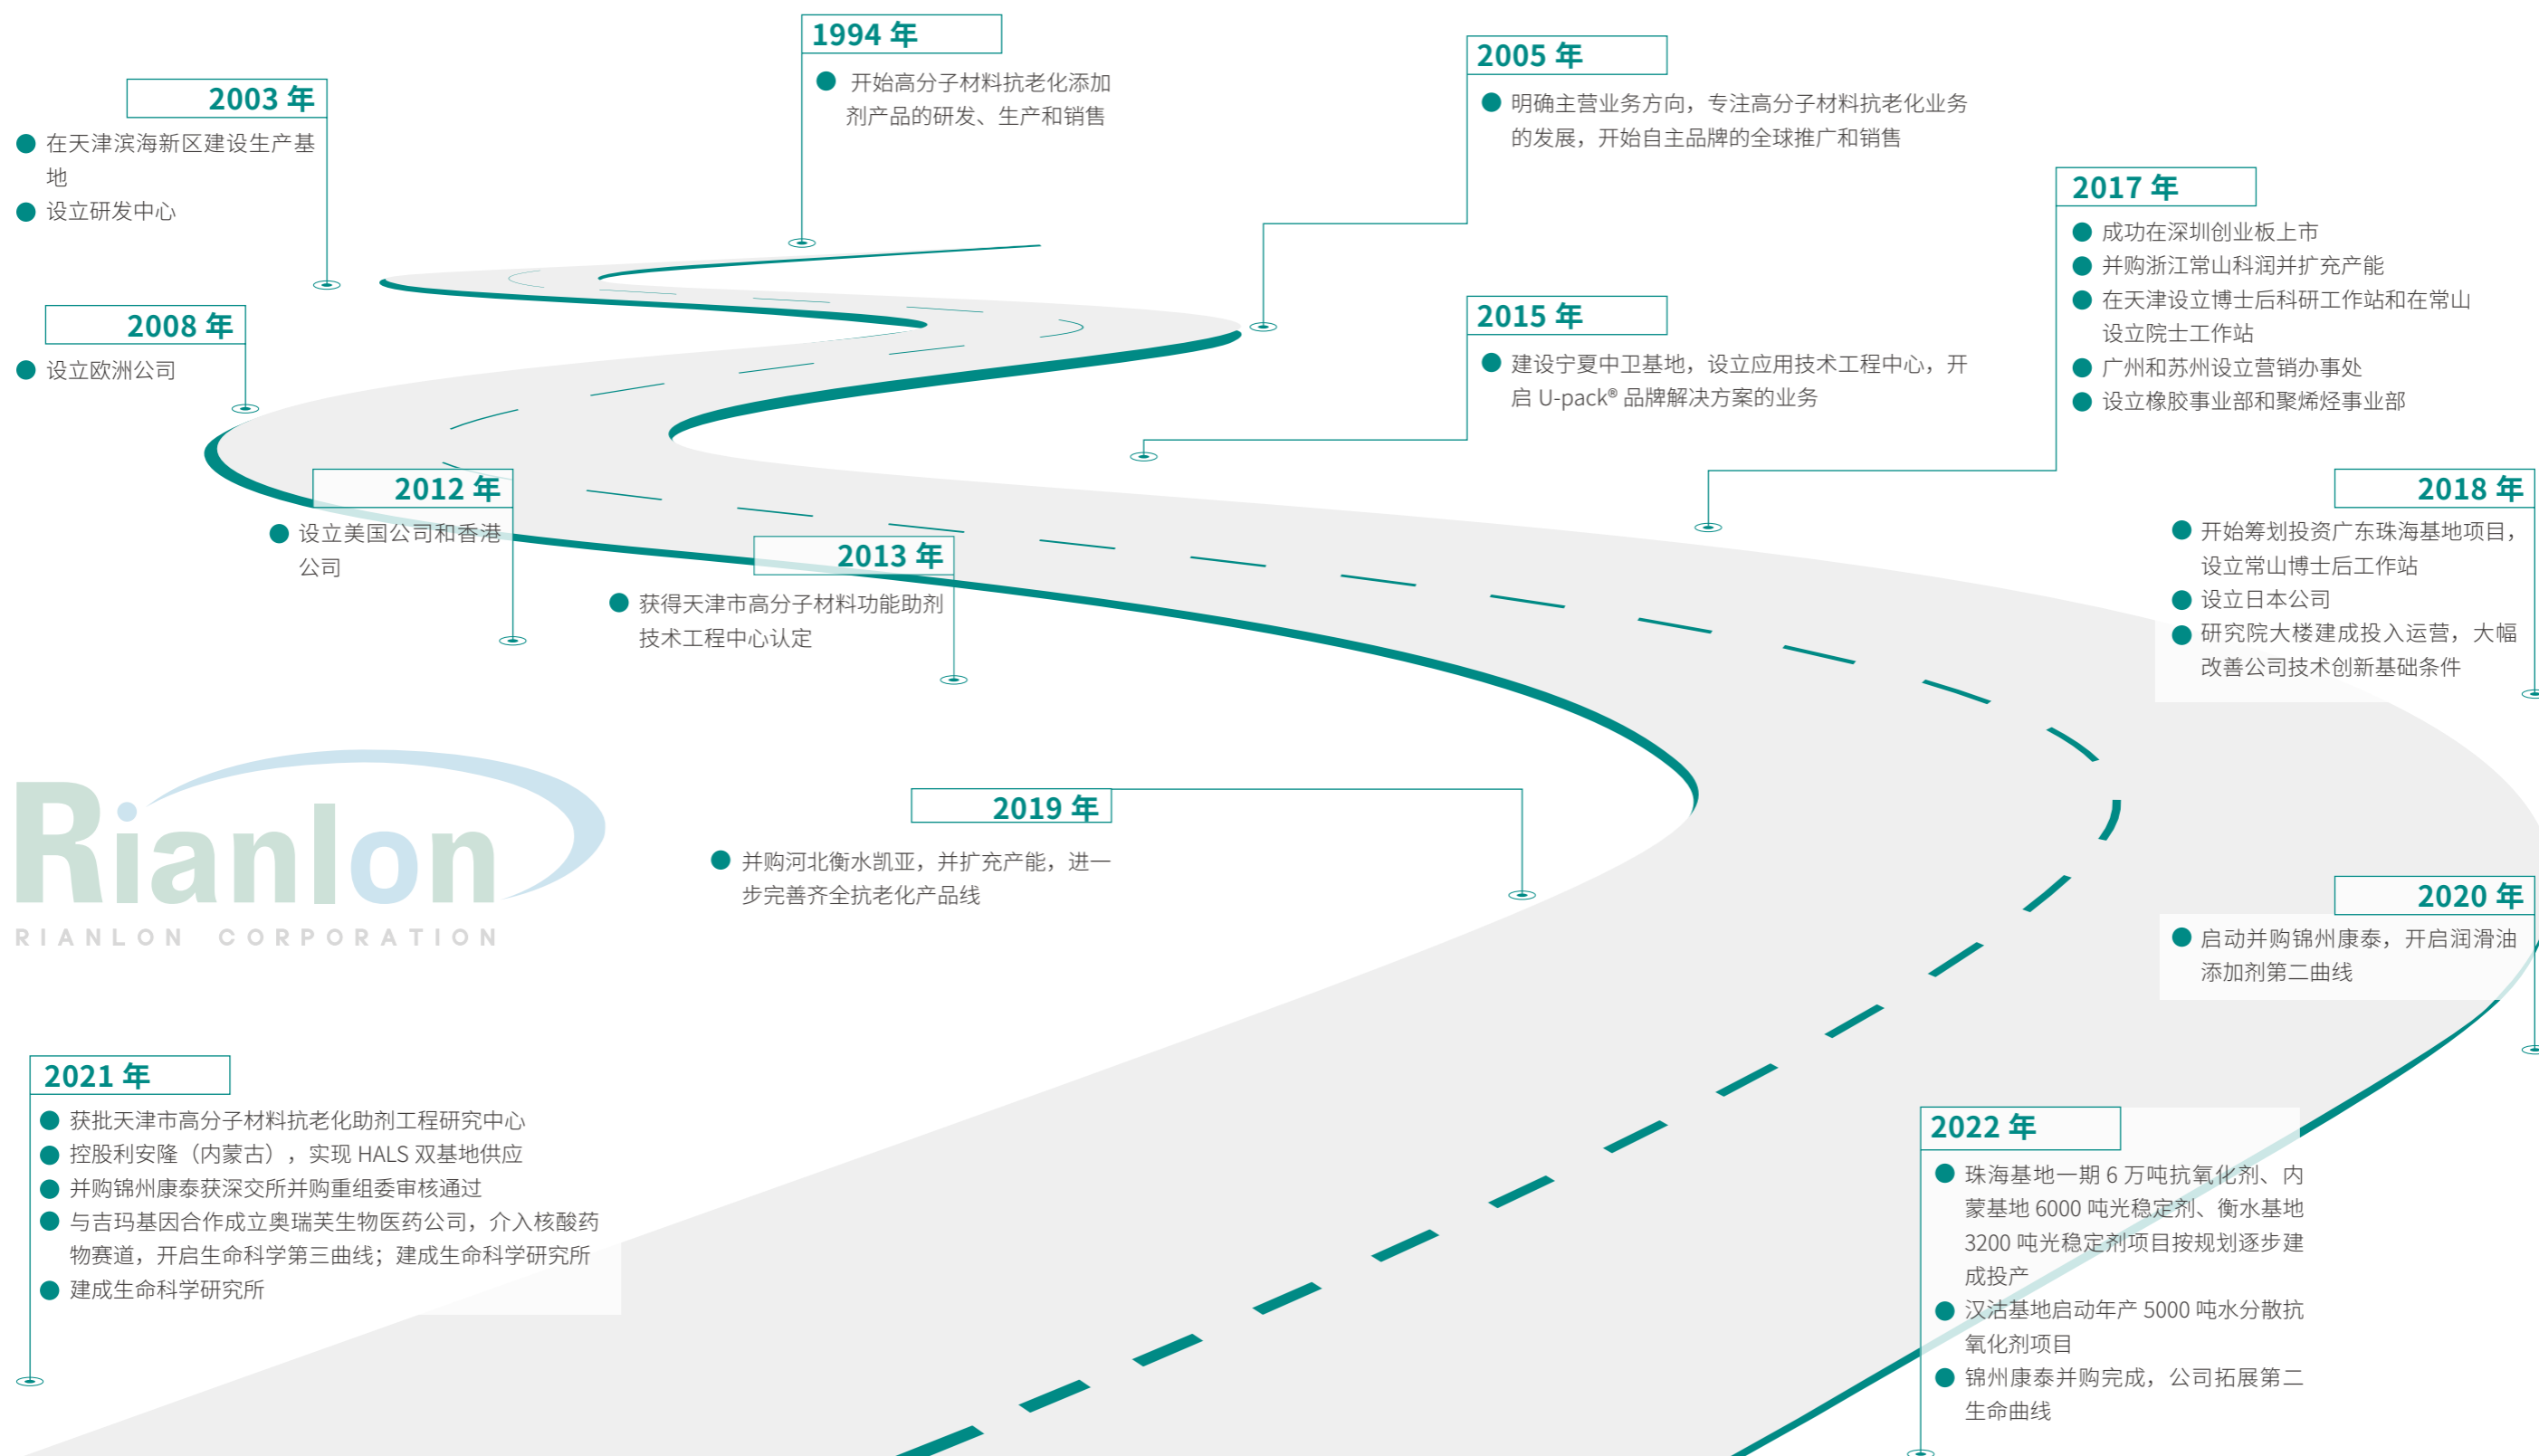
1994 年
开始高分子材料抗老化添加剂产品的研发、生产和销售

2003 年
在天津滨海新区建设生产基地
设立研发中心

2005 年
明确主营业务方向，专注高分子材料抗老化业务的发展，开始自主品牌的全球推广和销售

2017 年
成功在深圳创业板上市
并购浙江常山科润并扩充产能
在天津设立博士后科研工作站和在常山设立院士工作站
广州和苏州设立营销办事处
设立橡胶事业部和聚烯烃事业部

2008 年
设立欧洲公司

2015 年
建设宁夏中卫基地，设立应用技术工程中心，开启 U-pack® 品牌解决方案的业务

2012 年
设立美国公司和香港公司

2013 年
获得天津市高分子材料功能助剂技术工程中心认定

2018 年
开始筹划投资广东珠海基地项目，设立常山博士后工作站
设立日本公司
研究院大楼建成投入运营，大幅改善公司技术创新基础条件

Rianlon
RIANLON CORPORATION

2019 年
并购河北衡水凯亚，并扩充产能，进一步完善齐全抗老化产品线

2020 年
启动并购锦州康泰，开启润滑油添加剂第二曲线

2021 年
获批天津市高分子材料抗老化助剂工程研究中心
控股利安隆（内蒙古），实现 HALS 双基地供应
并购锦州康泰获深交所并购重组委审核通过
与吉玛基因合作成立奥瑞芙生物医药公司，介入核酸药物赛道，开启生命科学第三曲线；建成生命科学研究所
建成生命科学研究所

2022 年
珠海基地一期 6 万吨抗氧化剂、内蒙基地 6000 吨光稳定剂、衡水基地 3200 吨光稳定剂项目按规划逐步建成投产
汉沽基地启动年产 5000 吨水分散抗氧化剂项目
锦州康泰并购完成，公司拓展第二生命曲线